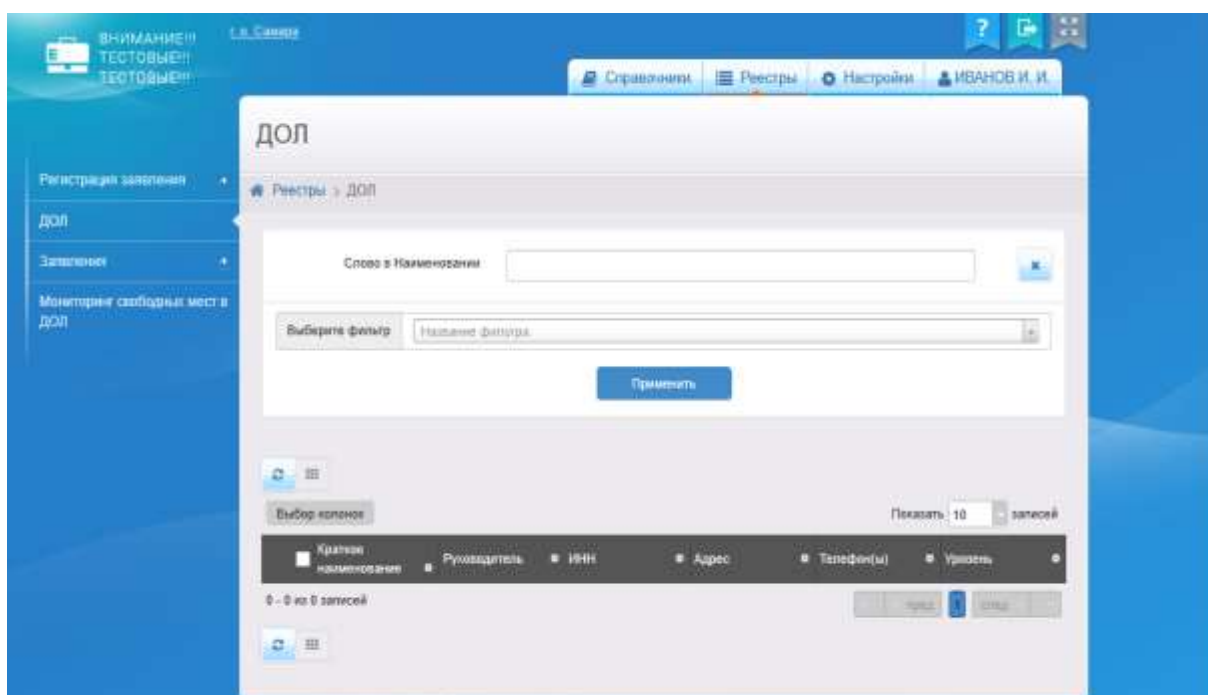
ВНИМАНИЕ!!! ТЕСТОВЫЕ!!! ТЕСТОВЫЕ!!!

г.о. Самара

Справочники | Реестры | Настройки | ИВАНОВ И. И.

Регистрация заявления

ДОЛ

Заявления

Мониторинг свободных мест в ДОЛ

ДОЛ

Реестры > ДОЛ

Слово в Наименовании

Выберите фильтр | Название фильтра

Применить

Выбор колонок

Показать 10 записей

| Краткое наименование | Руководитель | ИНН | Адрес | Телефон(ы) | Уровень |
|---|---|---|---|---|---|

0 - 0 из 0 записей

пред 1 след